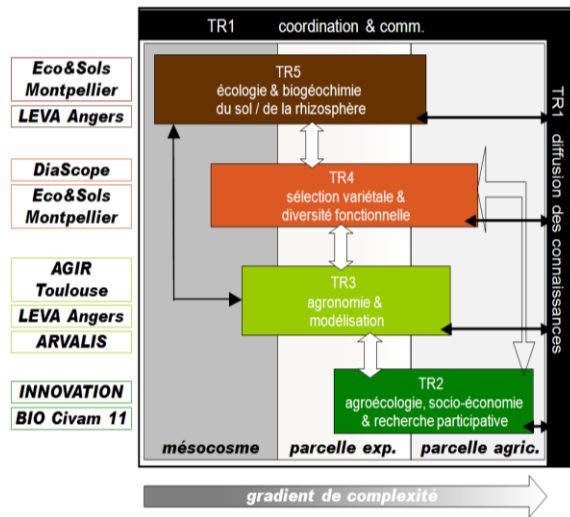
TR1 coordination & comm.

Eco&Sols Montpellier

LEVA Angers

DiaScope

Eco&Sols Montpellier

AGIR Toulouse

LEVA Angers

ARVALIS

INNOVATION

BIO Civam 11

TR5
écologie & biogéochimie du sol / de la rhizosphère

TR4
sélection variétale & diversité fonctionnelle

TR3
agronomie & modélisation

TR2
agroécologie, socio-économie & recherche participative

TR1 diffusion des connaissances

mésocosme

parcelle exp.

parcelle agric.

gradient de complexité